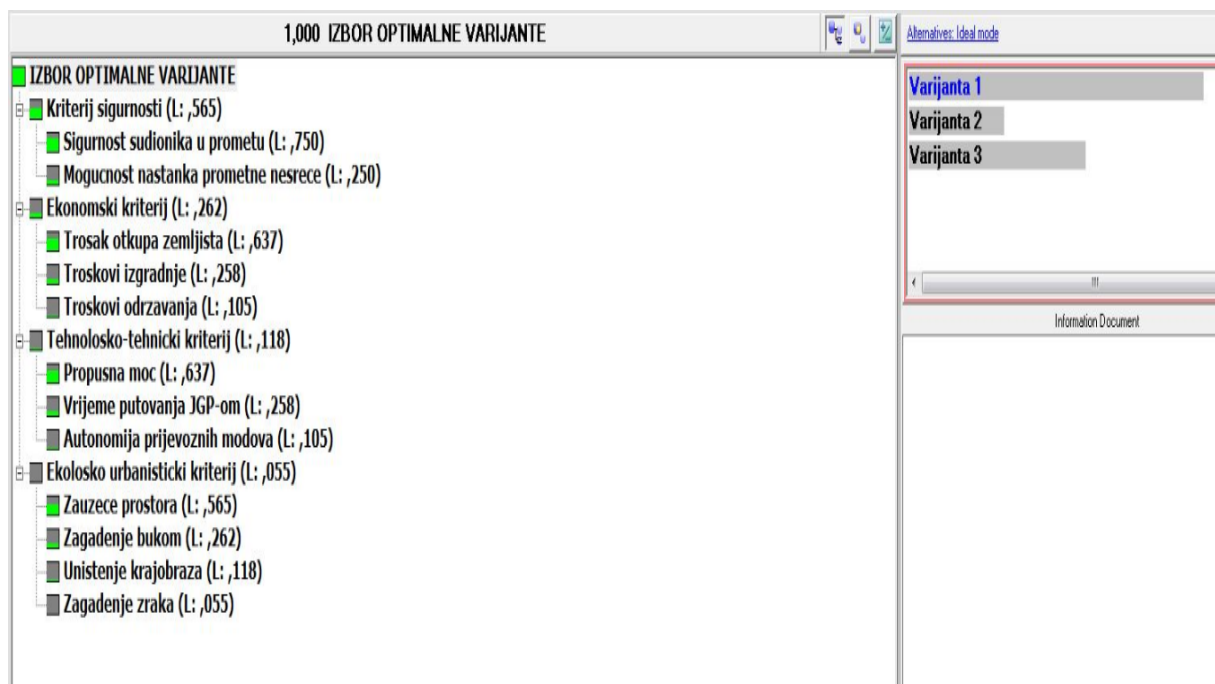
1,000 IZBOR OPTIMALNE VARIJANTE

Alternatives: Ideal mode

IZBOR OPTIMALNE VARIJANTE
Kriterij sigurnosti (L: ,565)
Sigurnost sudionika u prometu (L: ,750)
Mogucnost nastanka prometne nesrece (L: ,250)
Ekonomski kriterij (L: ,262)
Trosak otkupa zemljista (L: ,637)
Troskovi izgradnje (L: ,258)
Troskovi odrzavanja (L: ,105)
Tehnolosko-tehnicki kriterij (L: ,118)
Propusna moc (L: ,637)
Vrijeme putovanja JGP-om (L: ,258)
Autonomija prijevoznih modova (L: ,105)
Ekolosko urbanisticki kriterij (L: ,055)
Zauzece prostora (L: ,565)
Zagadenje bukom (L: ,262)
Unistenje krajobraza (L: ,118)
Zagadenje zraka (L: ,055)

Varijanta 1
Varijanta 2
Varijanta 3

Information Document